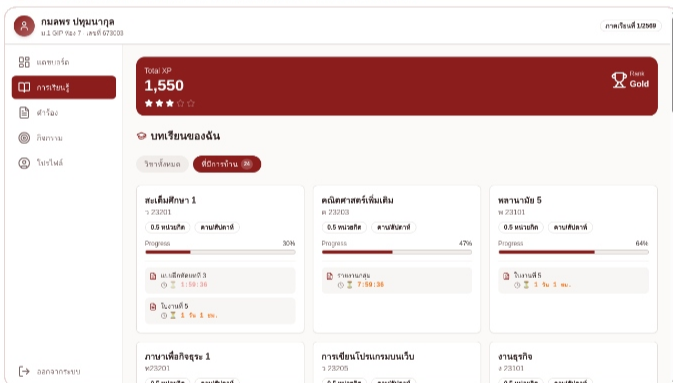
กมลพร ปทุมนากุล
ม.1 GIP ห้อง 7 · เลขที่ 67303

ภาคเรียนที่ 1/2569

แดชบอร์ด
การเรียนรู้
คำร้อง
กิจกรรม
โปรไฟล์

Total XP
1,550
★★★☆☆

Rank
Gold

บทเรียนของฉัน

วิชาทั้งหมด
ที่มีการบ้าน 24

สะเต็มศึกษา 1
ว 23201
0.5 หน่วยกิต
คาบ/สัปดาห์
Progress 30%
แบบฝึกหัดบทที่ 3
1:50:36
ใบงานที่ 5
1 วัน 3 ชม.

คณิตศาสตร์เพิ่มเติม
ค 23203
0.5 หน่วยกิต
คาบ/สัปดาห์
Progress 47%
รายงานกลุ่ม
7:50:36

พลานามัย 5
พ 23101
0.5 หน่วยกิต
คาบ/สัปดาห์
Progress 64%
ใบงานที่ 5
1 วัน 3 ชม.

ภาษาเพื่อกิจธุระ 1
พ23201

การเขียนโปรแกรมบนเว็บ
ว 23205

งานธุรกิจ
ง 23101

ออกจากระบบ